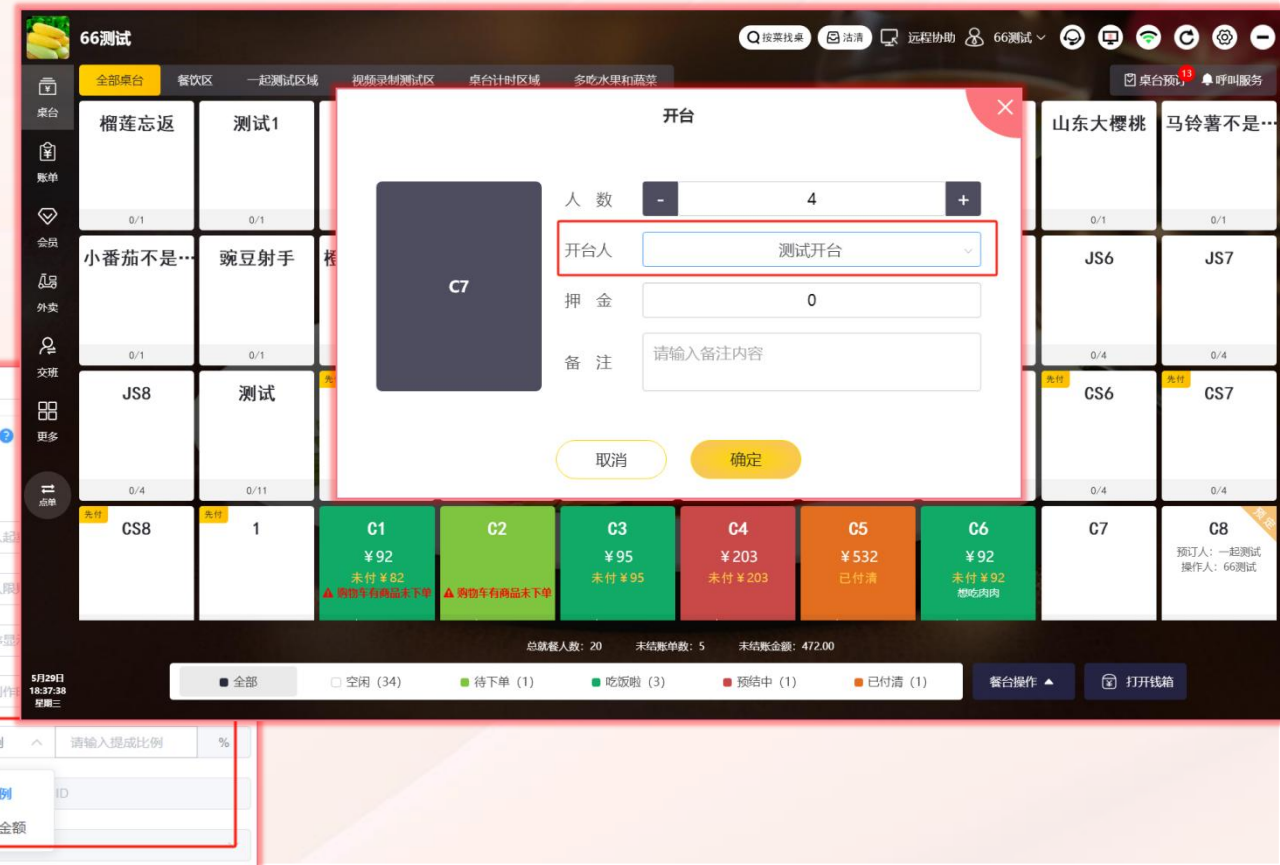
66测试

按菜找桌 沽清 远程协助 66测试

桌台 账单 会员 外卖 交班 更多 点单

全部桌台 餐饮区 一起测试区域 视频录制测试区 桌台计时区域 多吃水果和蔬菜

桌台预订 13 呼叫服务

榴莲忘返 0/1
测试1 0/1
山东大樱桃 0/1
马铃薯不是… 0/1
小番茄不是… 0/1
豌豆射手 0/1
JS6 0/4
JS7 0/4
JS8 0/4
测试 0/11
先付 CS6 0/4
先付 CS7 0/4

开台

C7

人 数 - 4 +
开台人 测试开台
押 金 0
备 注 请输入备注内容

取消 确定

先付 CS8
先付 1
C1 ¥92 未付¥82 购物车有商品未下单
C2 购物车有商品未下单
C3 ¥95 未付¥95
C4 ¥203 未付¥203
C5 ¥532 已付清
C6 ¥92 未付¥92 想吃肉肉
C7
C8 预订人：一起测试 操作人：66测试 预定

总就餐人数：20 未结账单数：5 未结账金额：472.00

5月29日 18:37:38 星期三

全部 空闲（34） 待下单（1） 吃饭啦（3） 预结中（1） 已付清（1） 餐台操作 打开钱箱

例 请输入提成比例 %
例
ID
金额